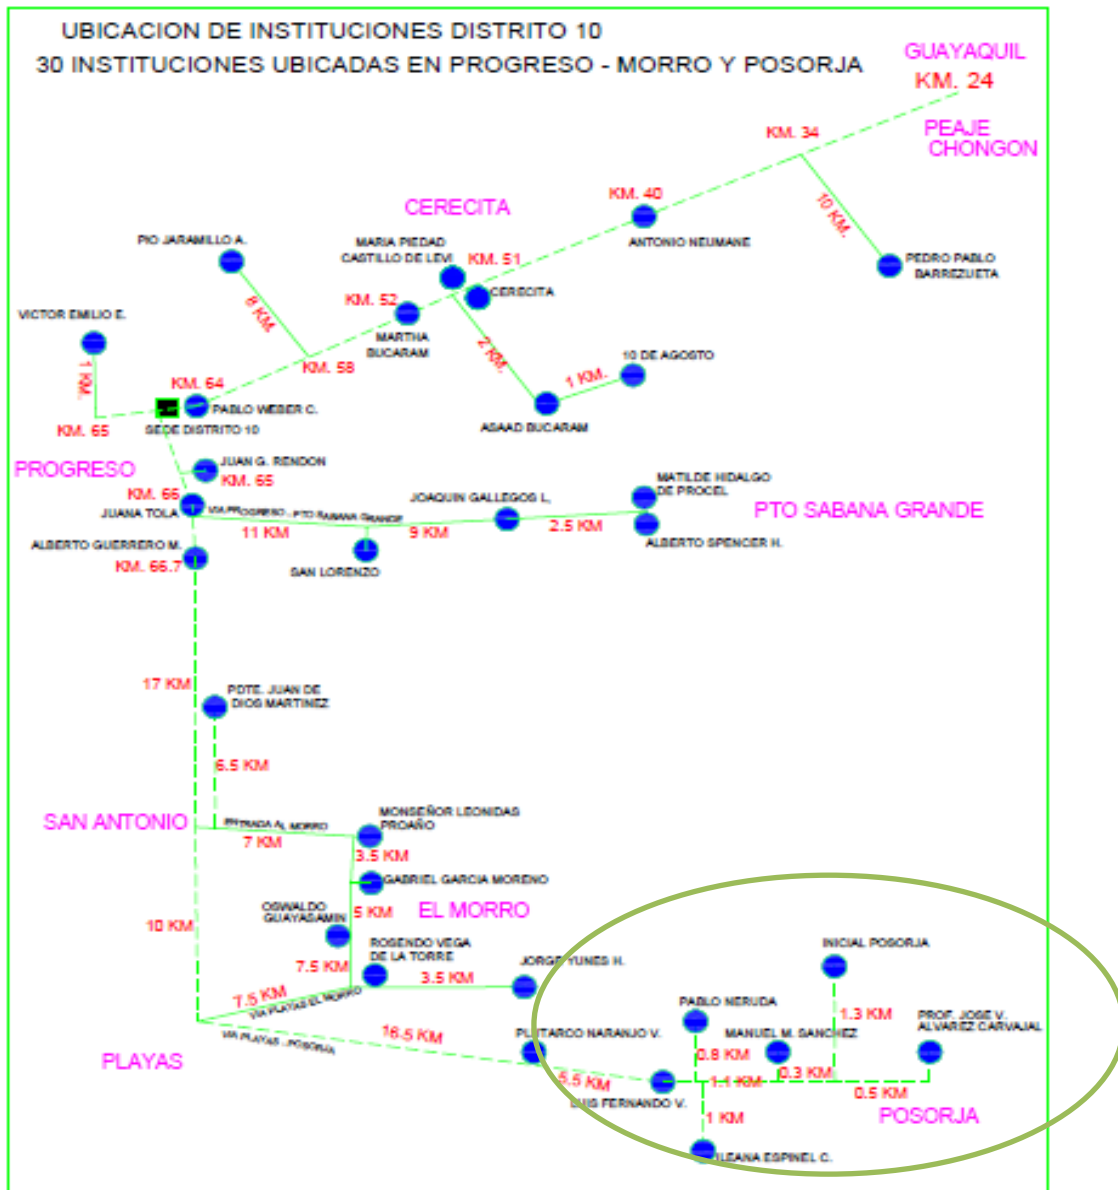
UBICACION DE INSTITUCIONES DISTRITO 10
30 INSTITUCIONES UBICADAS EN PROGRESO - MORRO Y POSORJA

GUAYAQUIL
KM. 24
KM. 34
PEAJE CHONGON
10 KM.
PEDRO PABLO BARREZUETA
KM. 40
ANTONIO NEUMANE
CERECITA
MARIA PIEDAD CASTILLO DE LEVI
KM. 51
CERECITA
PIO JARAMILLO A.
8 KM
KM. 52
MARTHA BUCARAM
KM. 58
2 KM.
10 DE AGOSTO
1 KM.
ASAAD BUCARAM
VICTOR EMILIO E.
1 KM.
KM. 64
PABLO WEBER C.
KM. 65
SEDE DISTRITO 10
PROGRESO
JUAN G. RENDON
KM. 65
KM. 66
JUANA TOLA
VIA PROGRESO - PTO SABANA GRANDE
JOAQUIN GALLEGOS L.
MATILDE HIDALGO DE PROCEL
PTO SABANA GRANDE
11 KM
9 KM
2.5 KM
ALBERTO SPENCER H.
ALBERTO GUERRERO M.
KM. 66.7
SAN LORENZO
17 KM
PDTE. JUAN DE DIOS MARTINEZ
6.5 KM
SAN ANTONIO
ENTRADA AL MORRO
7 KM
MONSEÑOR LEONIDAS PROAÑO
3.5 KM
GABRIEL GARCIA MORENO
OSWALDO GUAYASAMIN
5 KM
EL MORRO
10 KM
ROSENDO VEGA DE LA TORRE
7.5 KM
3.5 KM
JORGE YUNES H.
INICIAL POSORJA
7.5 KM
VIA PLAYAS EL MORRO
PABLO NERUDA
1.3 KM
PROF. JOSE V. ALVAREZ CARVAJAL
16.5 KM
PLUTARCO NARANJO V.
MANUEL M. SANCHEZ
PLAYAS
VIA PLAYAS - POSORJA
0.8 KM
5.5 KM
1.1 KM
0.3 KM
0.5 KM
LUIS FERNANDO V.
POSORJA
1 KM
ILEANA ESPINEL C.